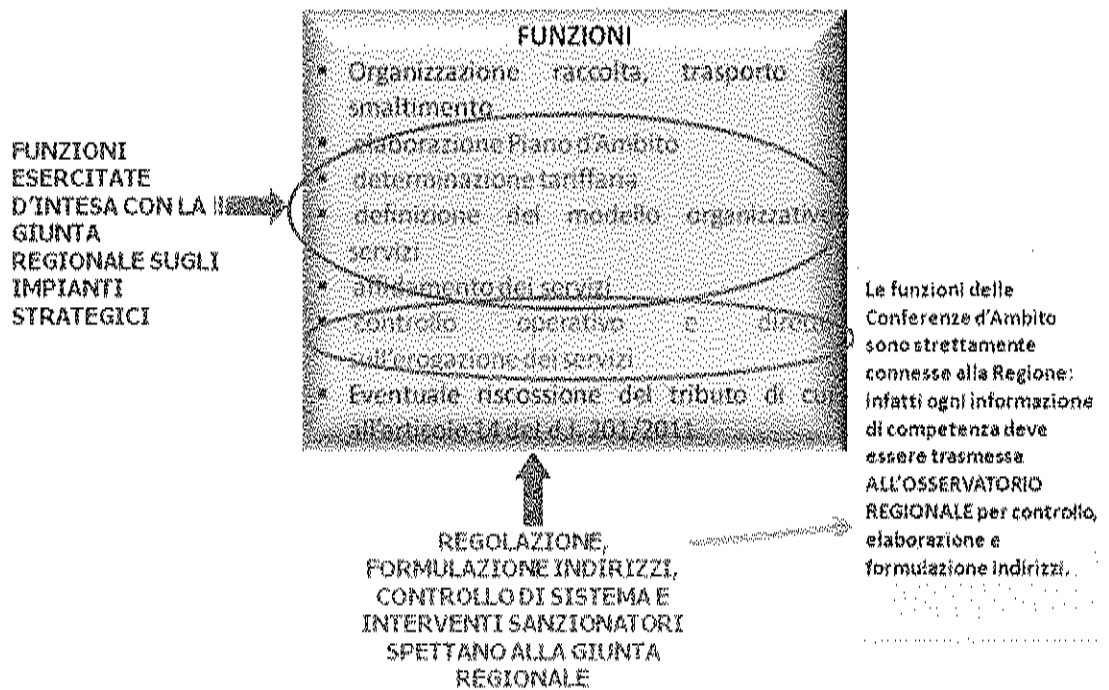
FUNZIONI

* Organizzazione raccolta, trasporto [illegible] smaltimento
* elaborazione Piano d'Ambito
* determinazione tariffaria
* definizione del modello organizzativo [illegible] servizi
* affidamento dei servizi
* controllo operativo e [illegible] sull'erogazione dei servizi
* Eventuale riscossione del tributo di cui all'articolo 14 del d.l. 201/2011

FUNZIONI ESERCITATE D'INTESA CON LA GIUNTA REGIONALE SUGLI IMPIANTI STRATEGICI

Le funzioni delle Conferenze d'Ambito sono strettamente connesse alla Regione: infatti ogni informazione di competenza deve essere trasmessa ALL'OSSERVATORIO REGIONALE per controllo, elaborazione e formulazione indirizzi.

REGOLAZIONE, FORMULAZIONE INDIRIZZI, CONTROLLO DI SISTEMA E INTERVENTI SANZIONATORI SPETTANO ALLA GIUNTA REGIONALE